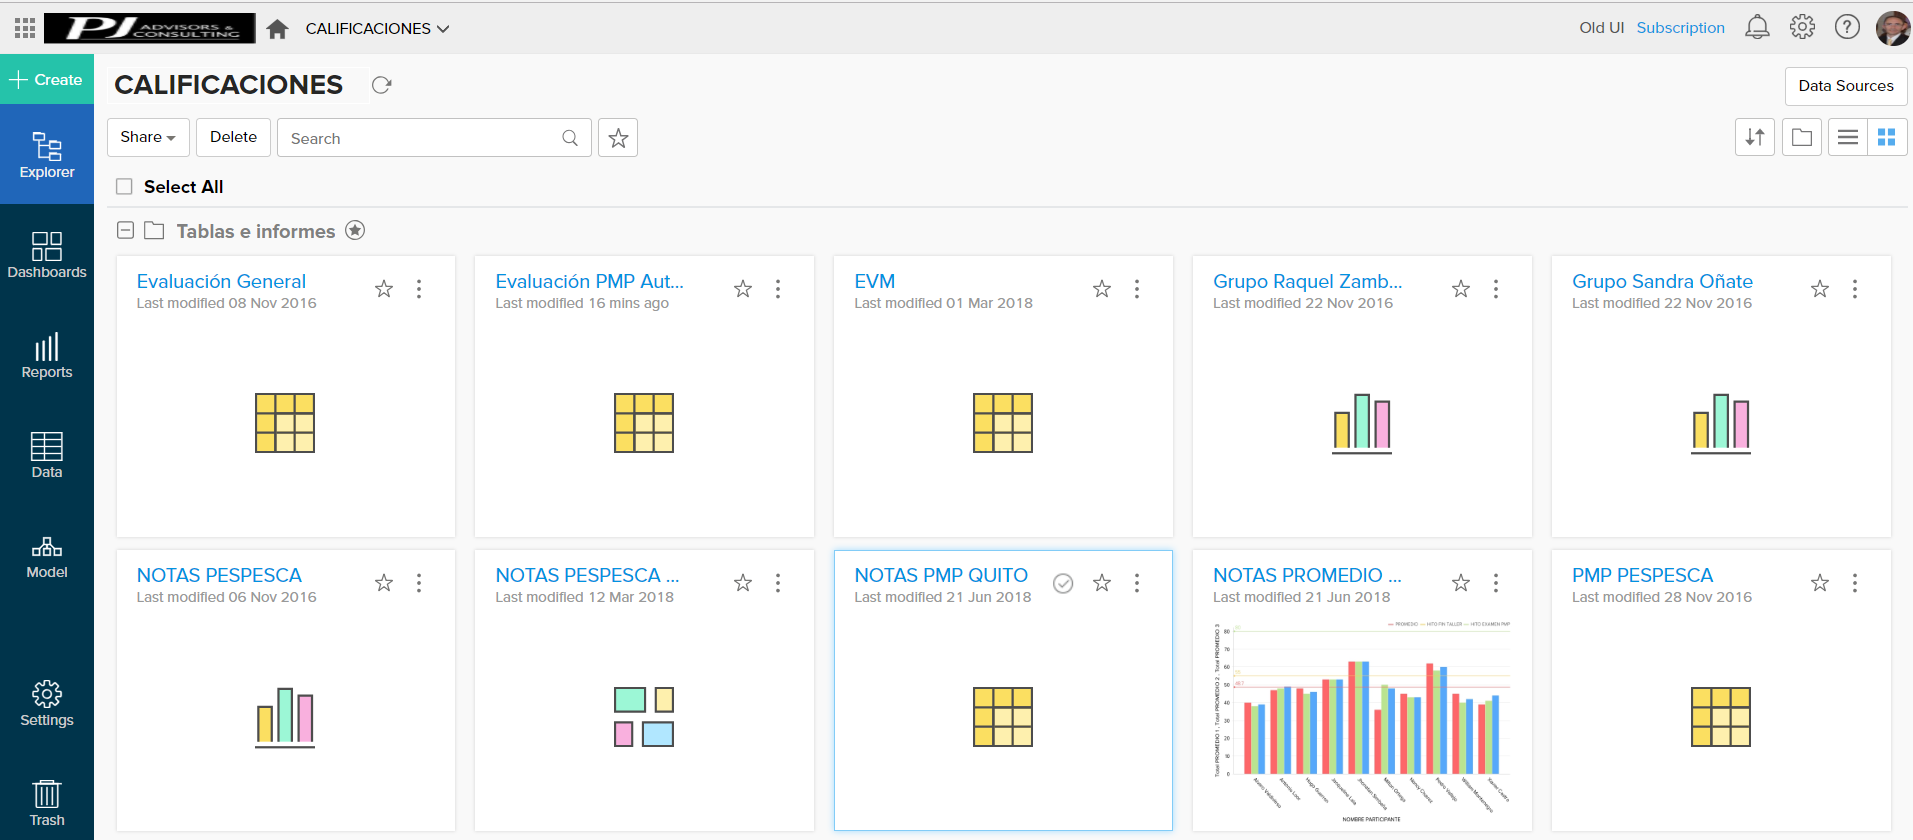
PJ ADVISORS & CONSULTING

CALIFICACIONES

Old UI Subscription

Create

Explorer

Dashboards

Reports

Data

Model

Settings

Trash

CALIFICACIONES

Data Sources

Share Delete Search

Select All

Tablas e informes

Evaluación General
Last modified 08 Nov 2016

Evaluación PMP Aut...
Last modified 16 mins ago

EVM
Last modified 01 Mar 2018

Grupo Raquel Zamb...
Last modified 22 Nov 2016

Grupo Sandra Oñate
Last modified 22 Nov 2016

NOTAS PESPESCA
Last modified 06 Nov 2016

NOTAS PESPESCA ...
Last modified 12 Mar 2018

NOTAS PMP QUITO
Last modified 21 Jun 2018

NOTAS PROMEDIO ...
Last modified 21 Jun 2018

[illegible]

NOMBRE PARTICIPANTE

PMP PESPESCA
Last modified 28 Nov 2016